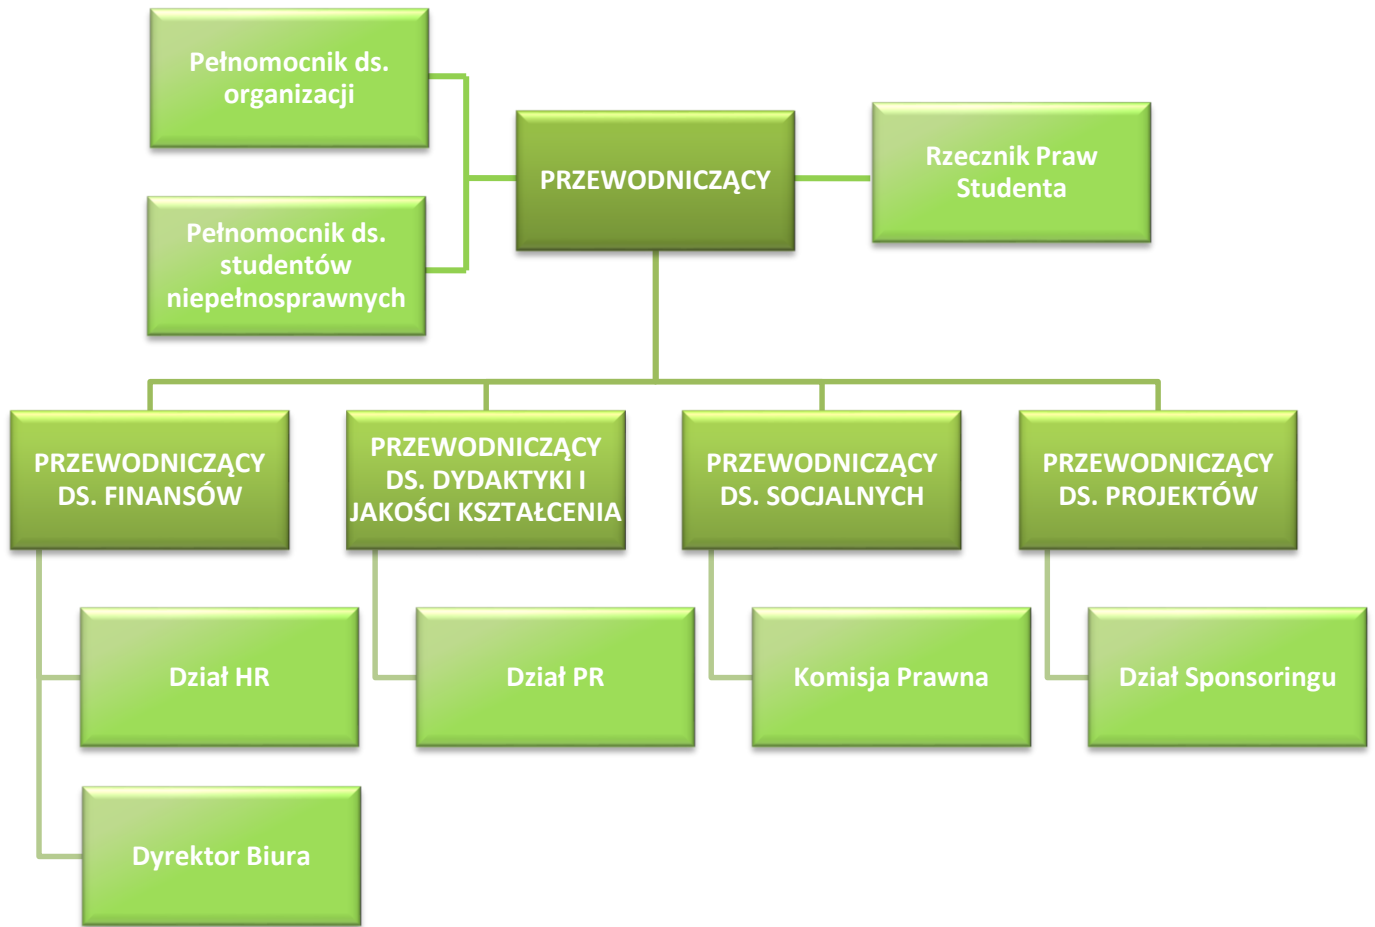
Pełnomocnik ds. organizacji

Pełnomocnik ds. studentów niepełnosprawnych

PRZEWODNICZĄCY

Rzecznik Praw Studenta

PRZEWODNICZĄCY DS. FINANSÓW

PRZEWODNICZĄCY DS. DYDAKTYKI I JAKOŚCI KSZTAŁCENIA

PRZEWODNICZĄCY DS. SOCJALNYCH

PRZEWODNICZĄCY DS. PROJEKTÓW

Dział HR

Dział PR

Komisja Prawna

Dział Sponsoringu

Dyrektor Biura